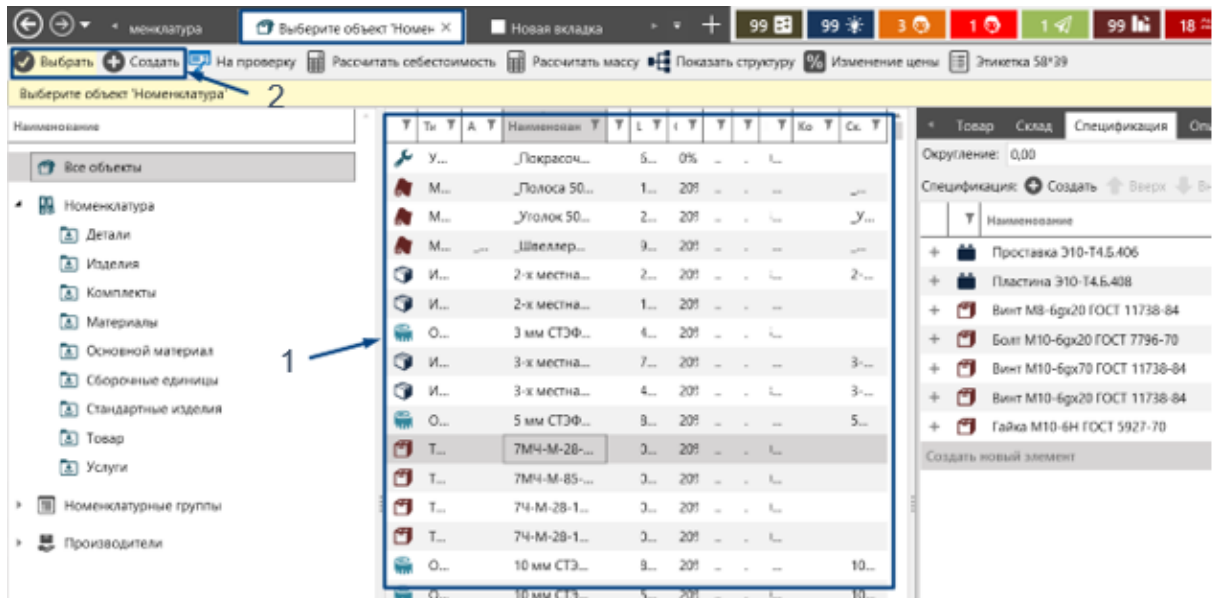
менклатура | Выберите объект 'Номен ✕ | Новая вкладка | + | 99 | 99 | 3 | 1 | 1 | 99 | 18

Выбрать | Создать | На проверку | Рассчитать себестоимость | Рассчитать массу | Показать структуру | % Изменение цены | Этикетка 58*39

Выберите объект 'Номенклатура'

2

Наименование

Все объекты
Номенклатура
Детали
Изделия
Комплекты
Материалы
Основной материал
Сборочные единицы
Стандартные изделия
Товар
Услуги
Номенклатурные группы
Производители

1

| Ти | А | Наименован | L | ( | | | | | Ко | Ск |
|---|---|---|---|---|---|---|---|---|---|---|
| У... | | _Покрасоч... | 5... | 0% | ... | ... | ... | | | |
| М... | | _Полоса 50... | 1... | 20! | ... | ... | ... | | | ... |
| М... | | _Уголок 50... | 2... | 20! | ... | ... | ... | | | _У... |
| М... | ... | _Швеллер... | 9... | 20! | ... | ... | ... | | | ... |
| И... | | 2-х местна... | 2... | 20! | ... | ... | ... | | | 2-... |
| И... | | 2-х местна... | 1... | 20! | ... | ... | ... | | | |
| О... | | 3 мм СТЭФ... | 4... | 20! | ... | ... | ... | | | |
| И... | | 3-х местна... | 7... | 20! | ... | ... | ... | | | 3-... |
| И... | | 3-х местна... | 4... | 20! | ... | ... | ... | | | 3-... |
| О... | | 5 мм СТЭФ... | 8... | 20! | ... | ... | ... | | | 5... |
| Т... | | 7МЧ-М-28-... | 0... | 20! | ... | ... | ... | | | |
| Т... | | 7МЧ-М-85-... | 0... | 20! | ... | ... | ... | | | |
| Т... | | 7Ч-М-28-1... | 0... | 20! | ... | ... | ... | | | |
| Т... | | 7Ч-М-28-1... | 0... | 20! | ... | ... | ... | | | |
| О... | | 10 мм СТЭ... | 8... | 20! | ... | ... | ... | | | 10... |

Товар | Склад | Спецификация | Опи

Округление: 0,00

Спецификация: Создать | Вверх | Вн

Наименование
Проставка Э10-Т4.Б.406
Пластина Э10-Т4.Б.408
Винт М8-6gх20 ГОСТ 11738-84
Болт М10-6gх20 ГОСТ 7796-70
Винт М10-6gх70 ГОСТ 11738-84
Винт М10-6gх20 ГОСТ 11738-84
Гайка М10-6Н ГОСТ 5927-70
Создать новый элемент